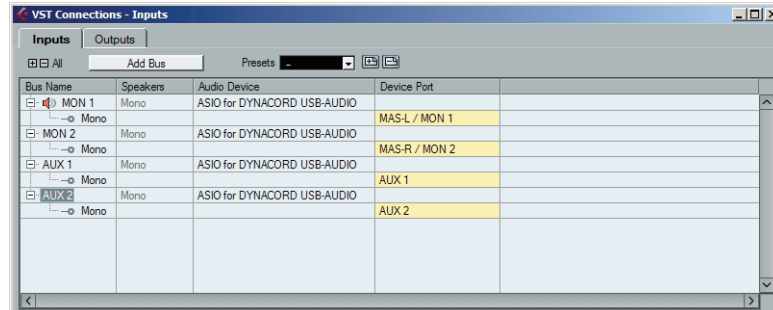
VST Connections - Inputs

Inputs | Outputs

All | Add Bus | Presets -

| Bus Name | Speakers | Audio Device | Device Port |
|---|---|---|---|
| MON 1 | Mono | ASIO for DYNACORD USB-AUDIO | |
| Mono | | | MAS-L / MON 1 |
| MON 2 | Mono | ASIO for DYNACORD USB-AUDIO | |
| Mono | | | MAS-R / MON 2 |
| AUX 1 | Mono | ASIO for DYNACORD USB-AUDIO | |
| Mono | | | AUX 1 |
| AUX 2 | Mono | ASIO for DYNACORD USB-AUDIO | |
| Mono | | | AUX 2 |